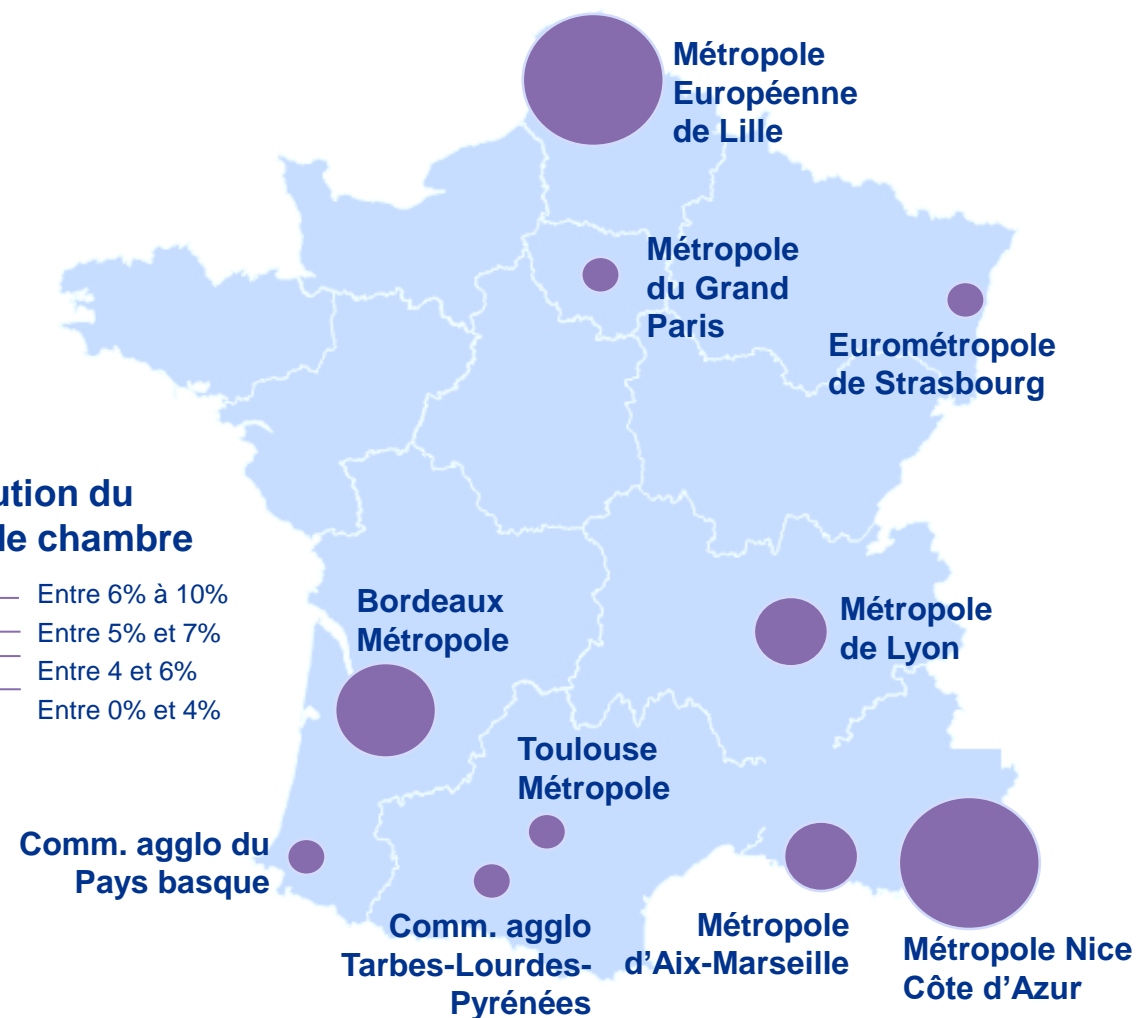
Métropole Européenne de Lille

Métropole du Grand Paris

Eurométropole de Strasbourg

ution du
le chambre

Entre 6% à 10%
Entre 5% et 7%
Entre 4 et 6%
Entre 0% et 4%

Bordeaux Métropole

Métropole de Lyon

Toulouse Métropole

Comm. agglo du Pays basque

Comm. agglo Tarbes-Lourdes-Pyrénées

Métropole d'Aix-Marseille

Métropole Nice Côte d'Azur